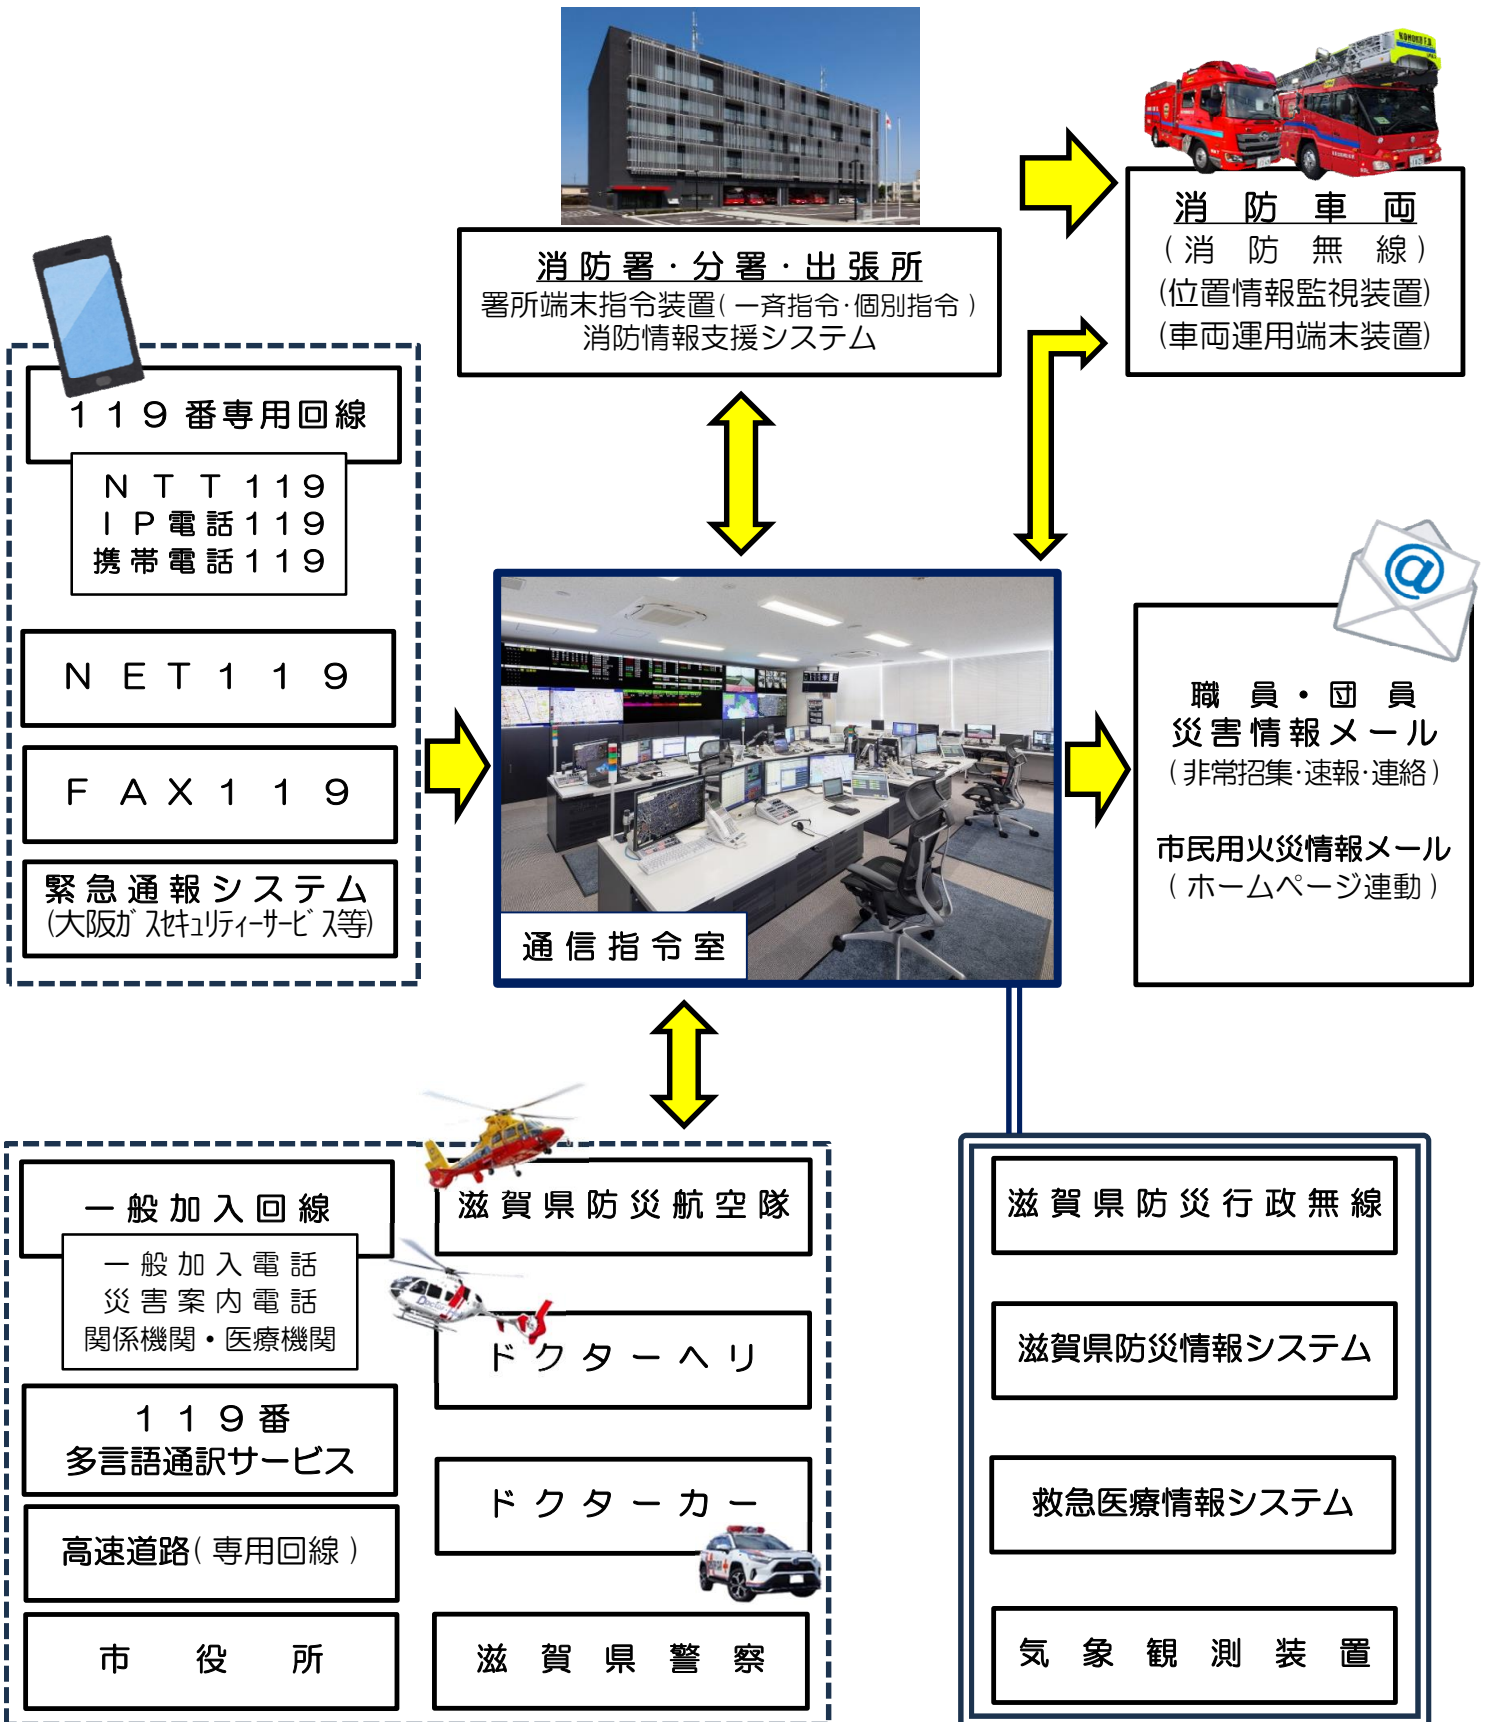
消防署・分署・出張所
署所端末指令装置(一斉指令·個別指令)
消防情報支援システム

消 防 車 両
(消 防 無 線)
(位置情報監視装置)
(車両運用端末装置)

119番専用回線
NTT119
IP電話119
携帯電話119

NET119

FAX119

緊急通報システム
(大阪ガスセキュリティーサービス等)

通信指令室

職 員・団 員
災害情報メール
(非常招集·速報·連絡)

市民用火災情報メール
(ホームページ連動)

一般加入回線
一般加入電話
災害案内電話
関係機関・医療機関

119番
多言語通訳サービス

高速道路(専用回線)

市 役 所

滋賀県防災航空隊

ドクターヘリ

ドクターカー

滋 賀 県 警 察

滋賀県防災行政無線

滋賀県防災情報システム

救急医療情報システム

気 象 観 測 装 置